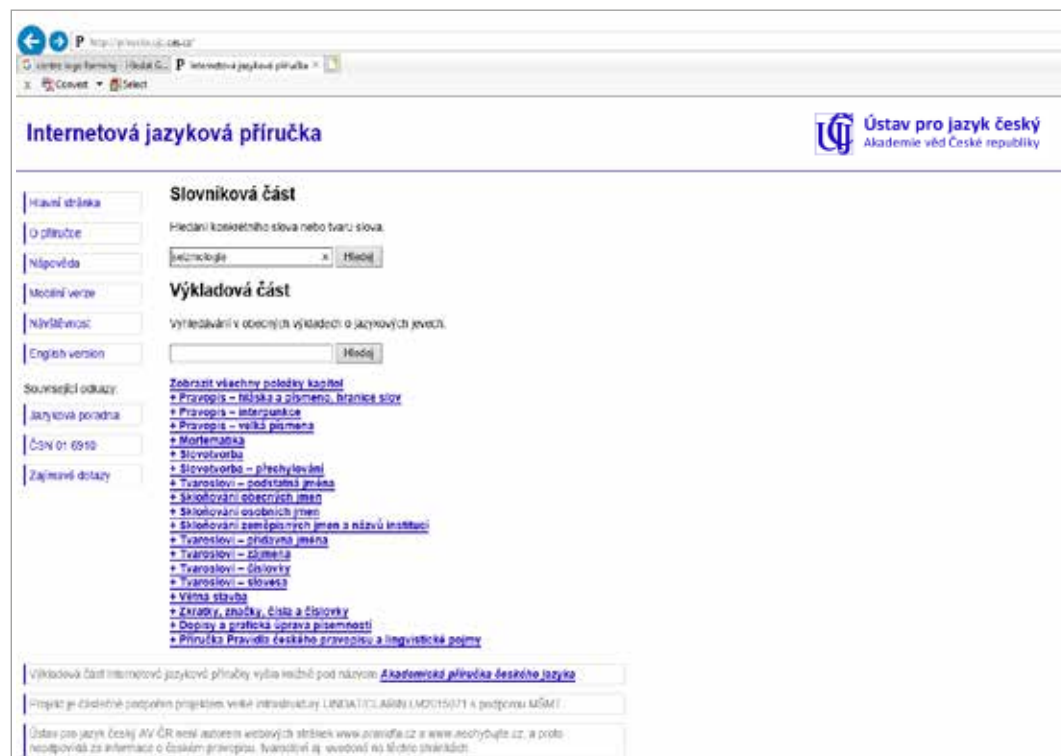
P http://prirucka.ujc.cas.cz/

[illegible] | Hledat G... | P Internetová jazyková příručka ×

Convert ▾ Select

Internetová jazyková příručka

Ústav pro jazyk český
Akademie věd České republiky

Hlavní stránka
O příručce
Nápověda
Mobilní verze
Návštěvnost
English version

Související odkazy:
Jazyková poradna
ČSN 01 6910
Zajímavé dotazy

Slovníková část

Hledání konkrétního slova nebo tvaru slova.

seizmologie × Hledej

Výkladová část

Vyhledávání v obecných výkladech o jazykových jevech.

Hledej

Zobrazit všechny položky kapitol
+ Pravopis – hlásky a písmena, hranice slov
+ Pravopis – interpunkce
+ Pravopis – velká písmena
+ Morfematika
+ Slovotvorba
+ Slovotvorba – přechylování
+ Tvarosloví – podstatná jména
+ Skloňování obecných jmen
+ Skloňování osobních jmen
+ Skloňování zeměpisných jmen a názvů institucí
+ Tvarosloví – přídavná jména
+ Tvarosloví – zájmena
+ Tvarosloví – číslovky
+ Tvarosloví – slovesa
+ Větná stavba
+ Zkratky, značky, čísla a číslovky
+ Dopisy a grafická úprava písemností
+ Příručka Pravidla českého pravopisu a lingvistické pojmy

Výkladová část Internetové jazykové příručky vyšla knižně pod názvem Akademická příručka českého jazyka

Projekt je částečně podpořen projektem velké infrastruktury LINDAT/CLARIN LM2015071 s podporou MŠMT.

Ústav pro jazyk český AV ČR není autorem webových stránek www.pravidla.cz a www.nechybujte.cz, a proto nezodpovídá za informace o českém pravopisu, tvarosloví aj. uvedené na těchto stránkách.